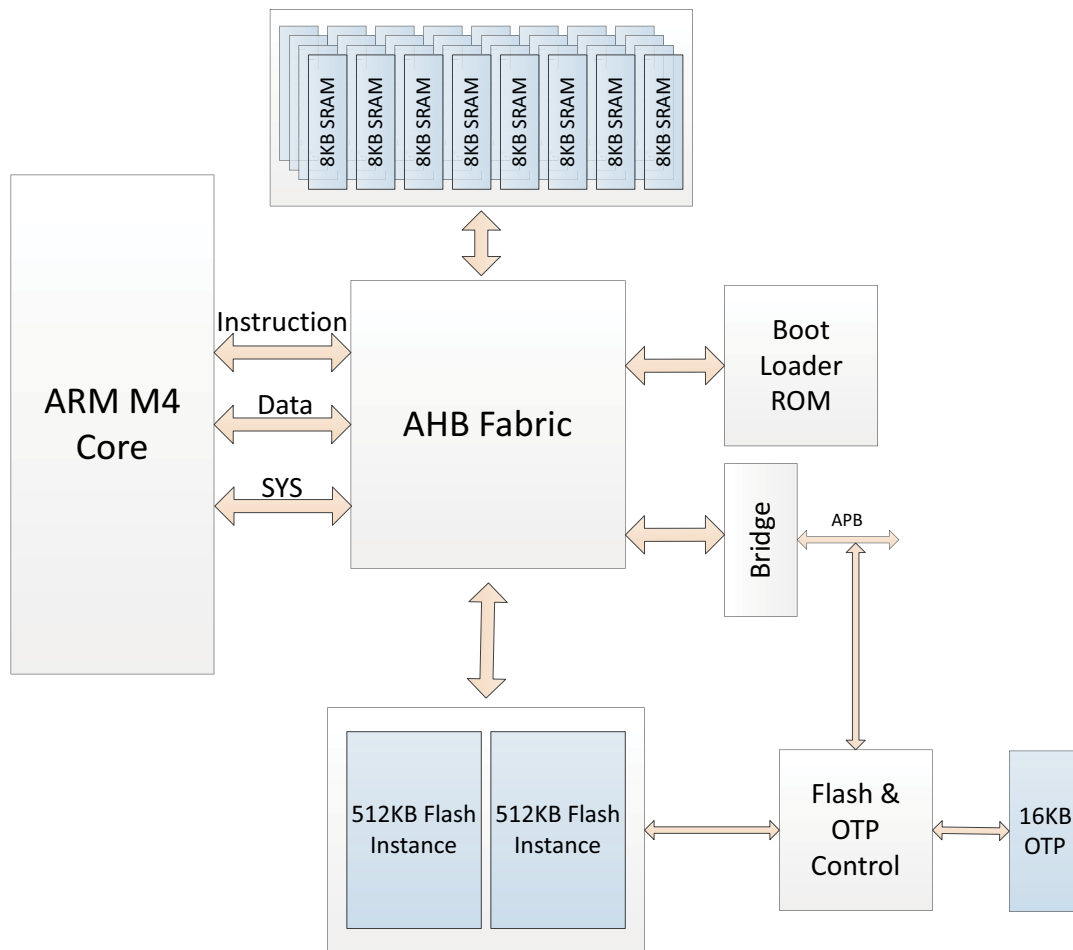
8KB SRAM
8KB SRAM
8KB SRAM
8KB SRAM
8KB SRAM
8KB SRAM
8KB SRAM
8KB SRAM

ARM M4 Core

Instruction

Data

SYS

AHB Fabric

Boot Loader ROM

Bridge

APB

512KB Flash Instance

512KB Flash Instance

Flash & OTP Control

16KB OTP